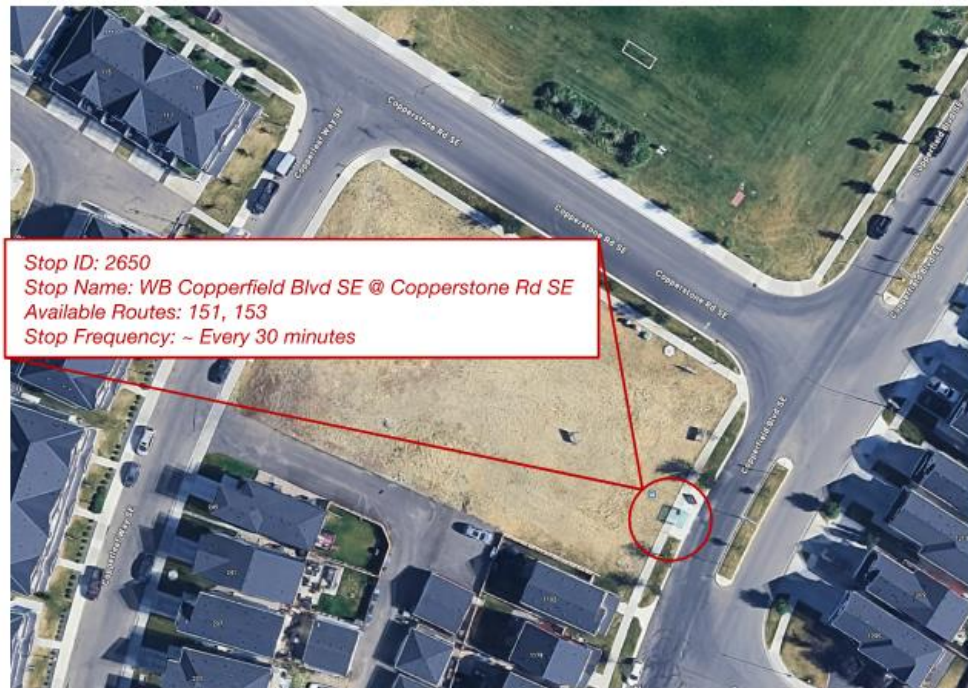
Copperstone Rd SE

Copperfield Way SE

Copperstone Rd SE

Copperstone Rd SE

Copperfield Rd SE

Stop ID: 2650
Stop Name: WB Copperfield Blvd SE @ Copperstone Rd SE
Available Routes: 151, 153
Stop Frequency: ~ Every 30 minutes

Copperfield Blvd SE

Copperfield Way SE